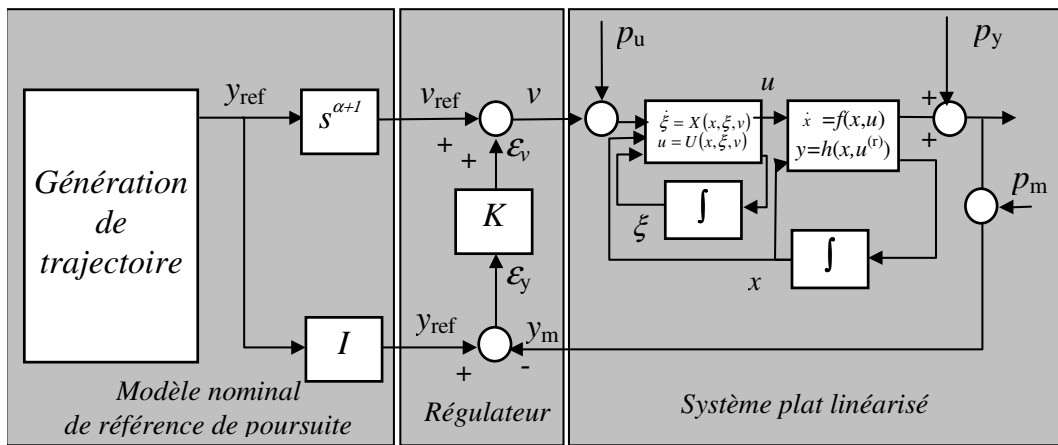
Génération de trajectoire

$y_{ref}$

$s^{\alpha+1}$

$I$

Modèle nominal de référence de poursuite

$v_{ref}$

$v$

+ +

$\varepsilon_v$

$K$

$\varepsilon_y$

$y_{ref}$

$y_m$

+ -

Régulateur

$p_u$

$u$

$\dot{\xi} = X(x,\xi,v)$
$u = U(x,\xi,v)$

$\dot{x} = f(x,u)$
$y = h(x,u^{(r)})$

$\int$

$\xi$

$\int$

$x$

$p_y$

+ +

$p_m$

Système plat linéarisé